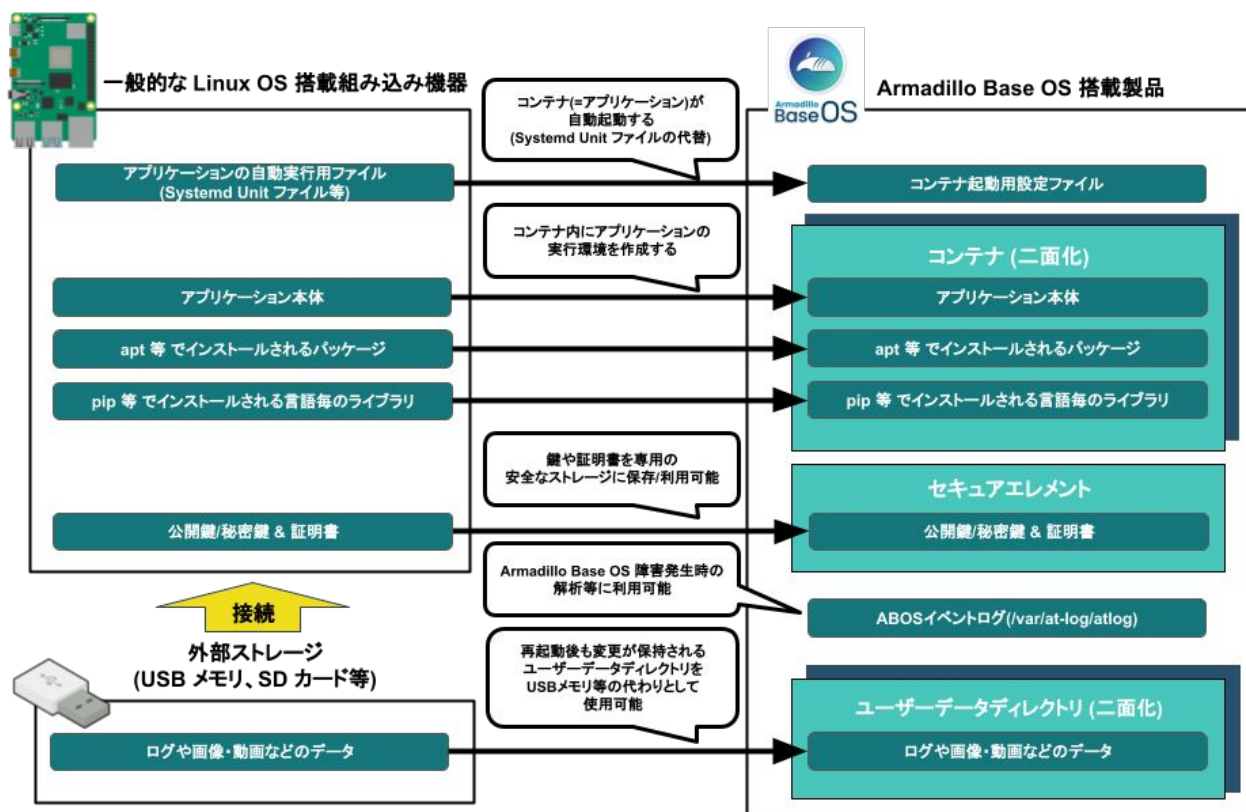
一般的な Linux OS 搭載組み込み機器

Armadillo Base OS

Armadillo Base OS 搭載製品

コンテナ(=アプリケーション)が自動起動する (Systemd Unit ファイルの代替)

アプリケーションの自動実行用ファイル (Systemd Unit ファイル等)

コンテナ起動用設定ファイル

コンテナ内にアプリケーションの実行環境を作成する

コンテナ (二面化)

アプリケーション本体

アプリケーション本体

apt 等 でインストールされるパッケージ

apt 等 でインストールされるパッケージ

pip 等 でインストールされる言語毎のライブラリ

pip 等 でインストールされる言語毎のライブラリ

鍵や証明書を専用の安全なストレージに保存/利用可能

セキュアエレメント

公開鍵/秘密鍵 & 証明書

公開鍵/秘密鍵 & 証明書

Armadillo Base OS 障害発生時の解析等に利用可能

ABOSイベントログ(/var/at-log/atlog)

接続

外部ストレージ (USB メモリ、SD カード等)

再起動後も変更が保持されるユーザーデータディレクトリをUSBメモリ等の代わりとして使用可能

ユーザーデータディレクトリ (二面化)

ログや画像・動画などのデータ

ログや画像・動画などのデータ